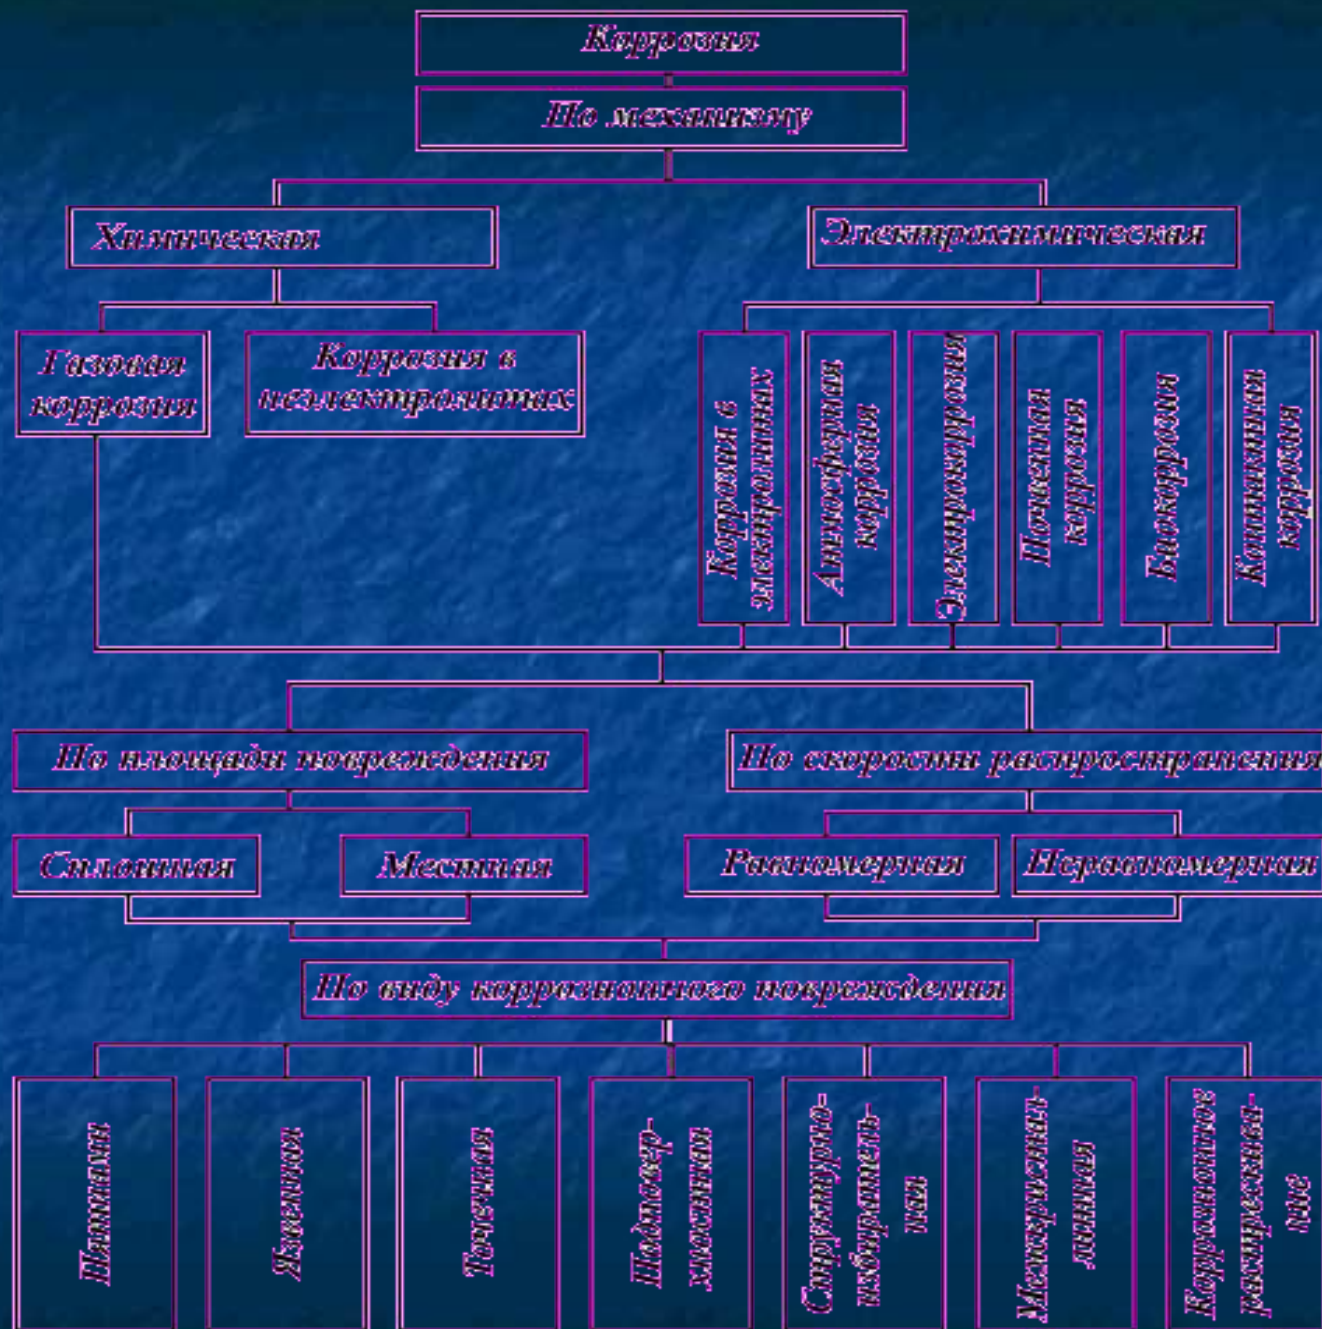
Коррозия

По механизму

Химическая

Электрохимическая

Газовая коррозия

Коррозия в неэлектролитах

Коррозия в электролитах

Атмосферная коррозия

Электрокоррозия

Почвенная коррозия

Биокоррозия

Контактная коррозия

По площади повреждения

По скорости распространения

Сплошная

Местная

Равномерная

Неравномерная

По виду коррозионного повреждения

Пятнами

Язвенная

Точечная

Подповерхностная

Структурно-избирательная

Межкристаллитная

Коррозионное растрескивание